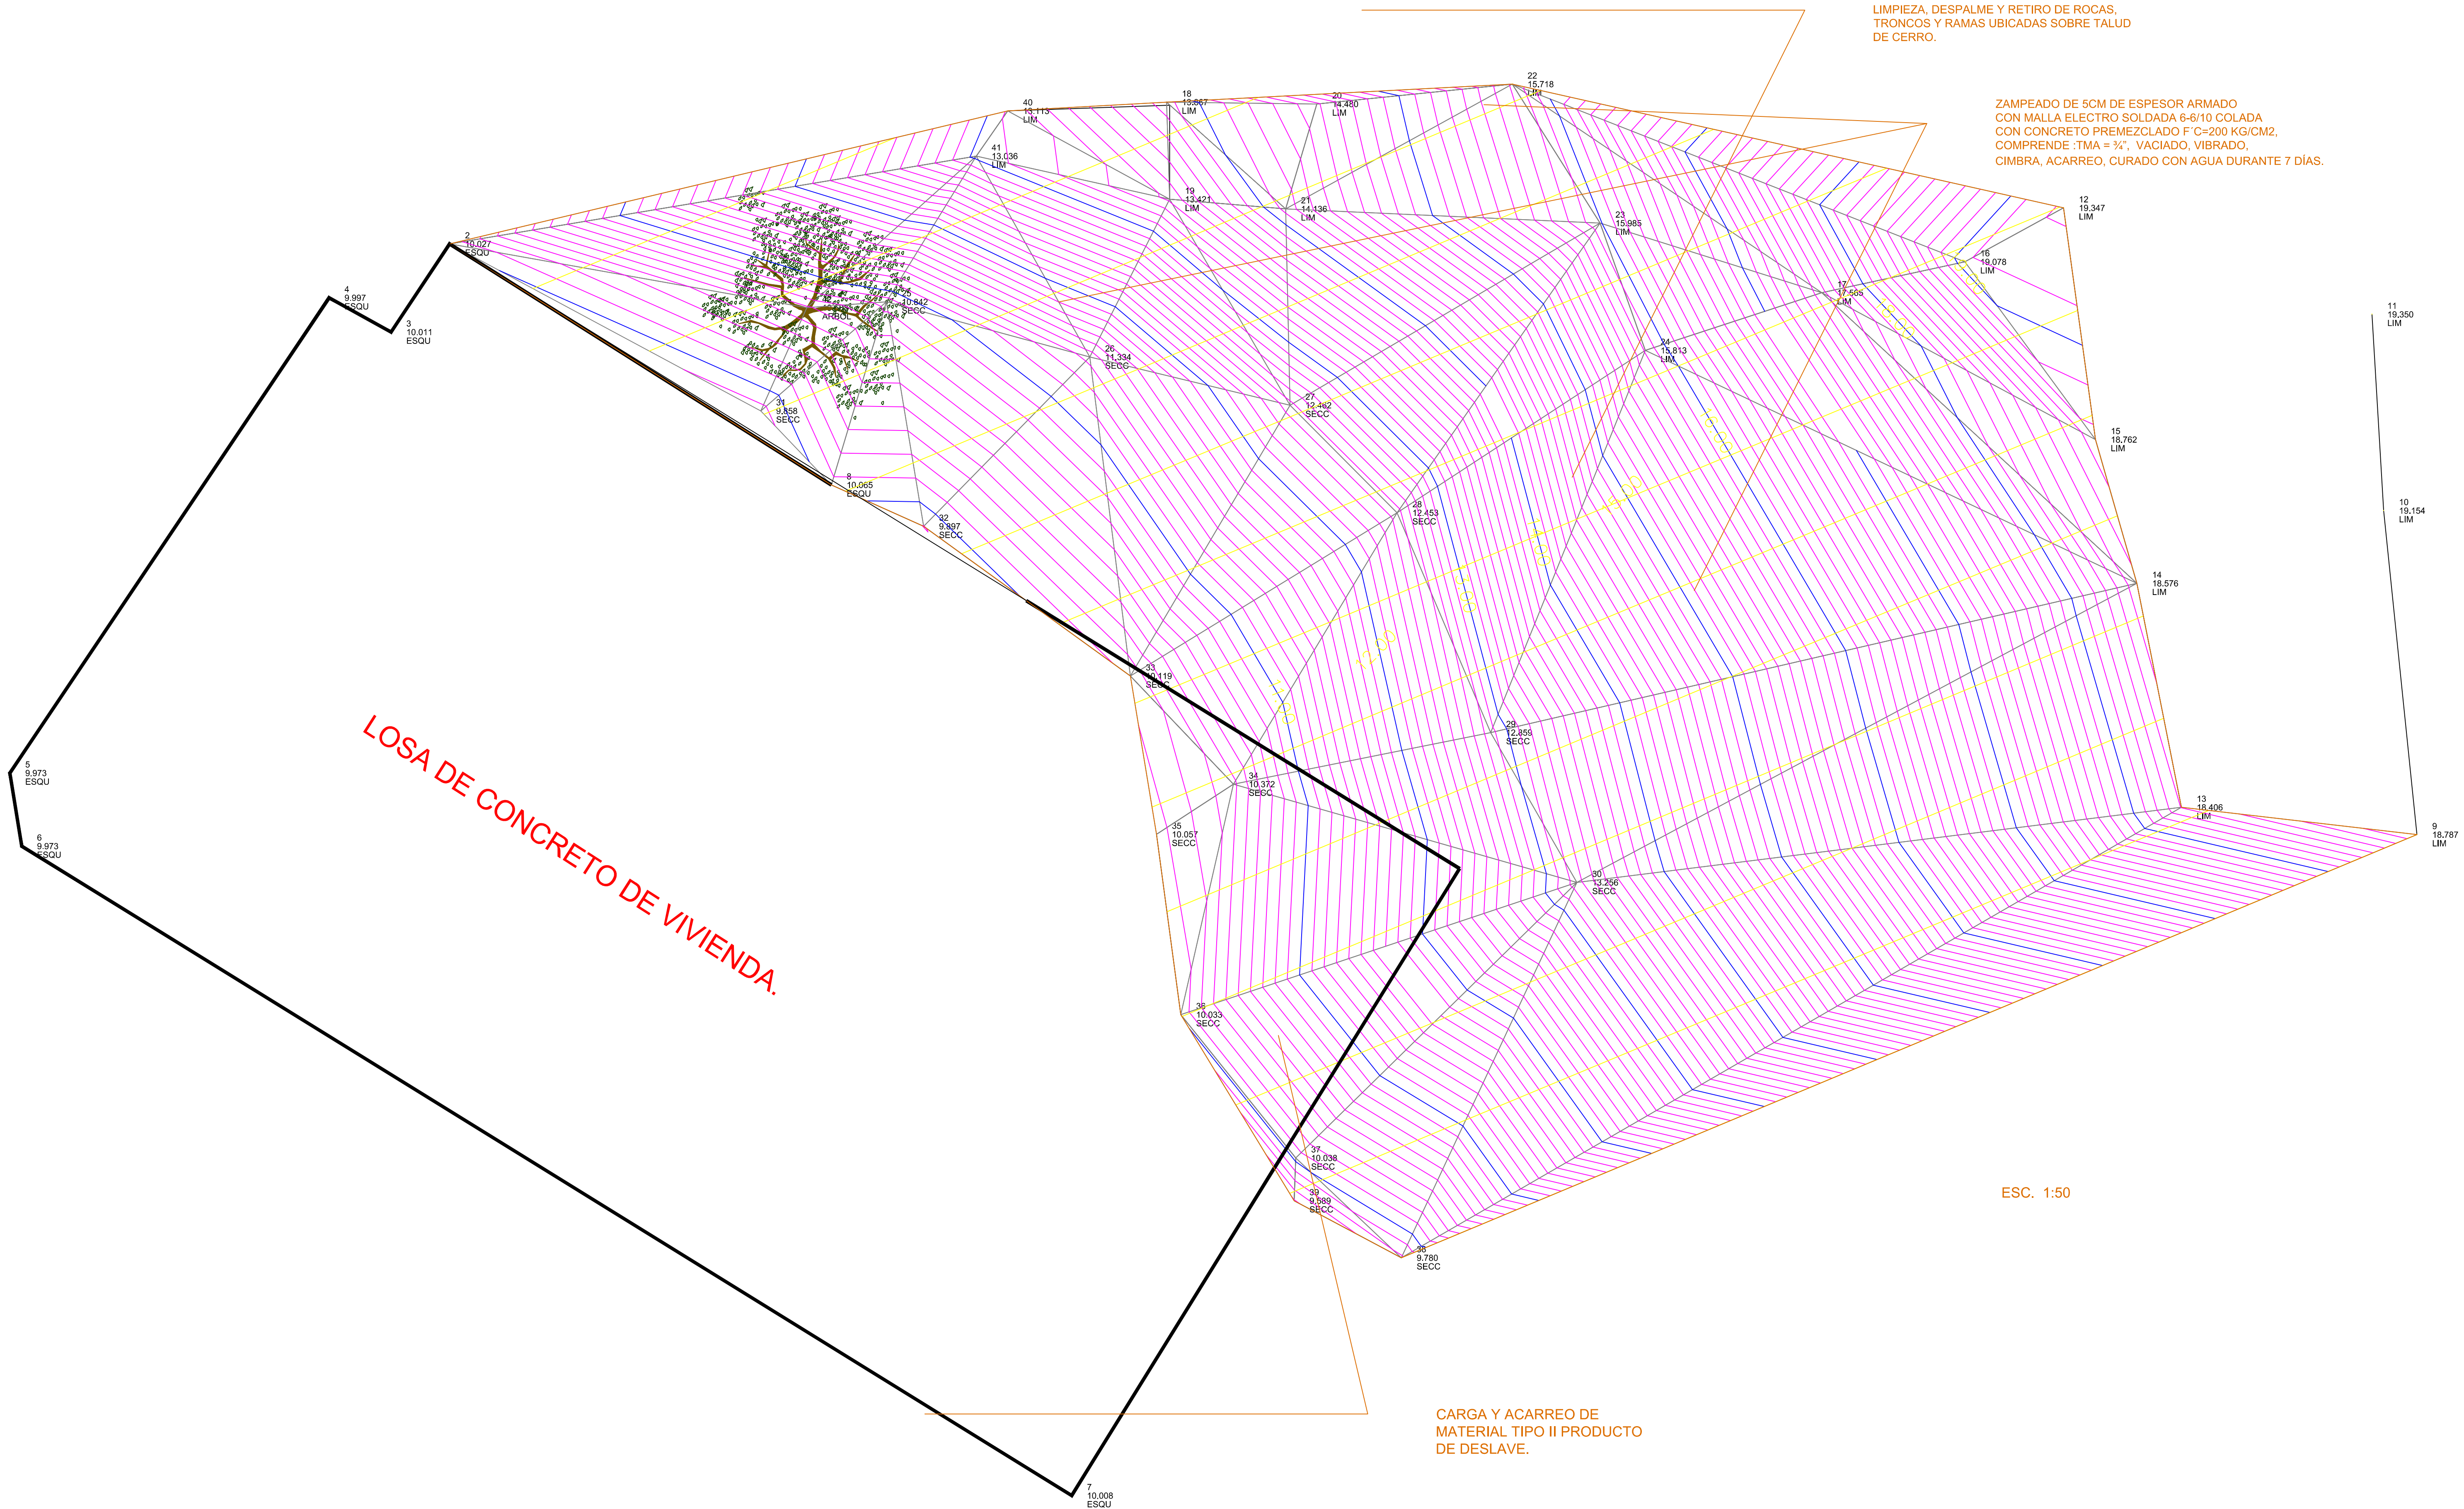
LIMPIEZA, DESPALME Y RETIRO DE ROCAS, TRONCOS Y RAMAS UBICADAS SOBRE TALUD DE CERRO.

ZAMPEADO DE 5CM DE ESPESOR ARMADO CON MALLA ELECTRO SOLDADA 6-6/10 COLADA CON CONCRETO PREMEZCLADO F´C=200 KG/CM2, COMPRENDE :TMA = ¾", VACIADO, VIBRADO, CIMBRA, ACARREO, CURADO CON AGUA DURANTE 7 DÍAS.

22
15.718
LIM

40
13.113
LIM

18
13.867
LIM

20
14.480
LIM

41
13.036
LIM

19
13.421
LIM

21
14.136
LIM

23
15.985
LIM

12
19.347
LIM

16
19.078
LIM

17
17.505
LIM

11
19.350
LIM

2
10.027
ESQU

4
9.997
ESQU

3
10.011
ESQU

25
10.842
SECC

ARBOL

26
11.334
SECC

24
15.813
LIM

31
9.858
SECC

27
12.492
SECC

15
18.762
LIM

8
10.065
ESQU

32
9.897
SECC

28
12.453
SECC

10
19.154
LIM

14
18.576
LIM

33
10.119
SECC

29
12.859
SECC

LOSA DE CONCRETO DE VIVIENDA.

5
9.973
ESQU

34
10.372
SECC

13
18.406
LIM

6
9.973
ESQU

35
10.057
SECC

9
18.787
LIM

30
13.256
SECC

36
10.033
SECC

37
10.038
SECC

ESC. 1:50

39
9.589
SECC

38
9.780
SECC

CARGA Y ACARREO DE MATERIAL TIPO II PRODUCTO DE DESLAVE.

7
10.008
ESQU